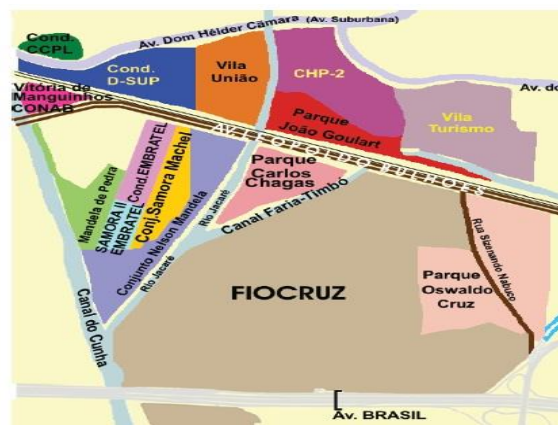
Cond. CCPL

Av. Dom Hélder Câmara (Av. Suburbana)

Cond. D-SUP

Vila União

CHP-2

Av. do

Vitória de Manguinhos CONAB

Parque João Goulart

Vila Turismo

Av. Leopoldo Bulhões

Parque Carlos Chagas

Mandela de Pedra

SAMORA II

EMBRATEL

Cond.EMBRATEL

Conj.Samora Machel

Conjunto Nelson Mandela

Rio Jacaré

Rio Jacaré

Canal Faria-Timbó

Rua Sizenando Nabuco

Parque Oswaldo Cruz

FIOCRUZ

Canal do Cunha

Av. BRASIL